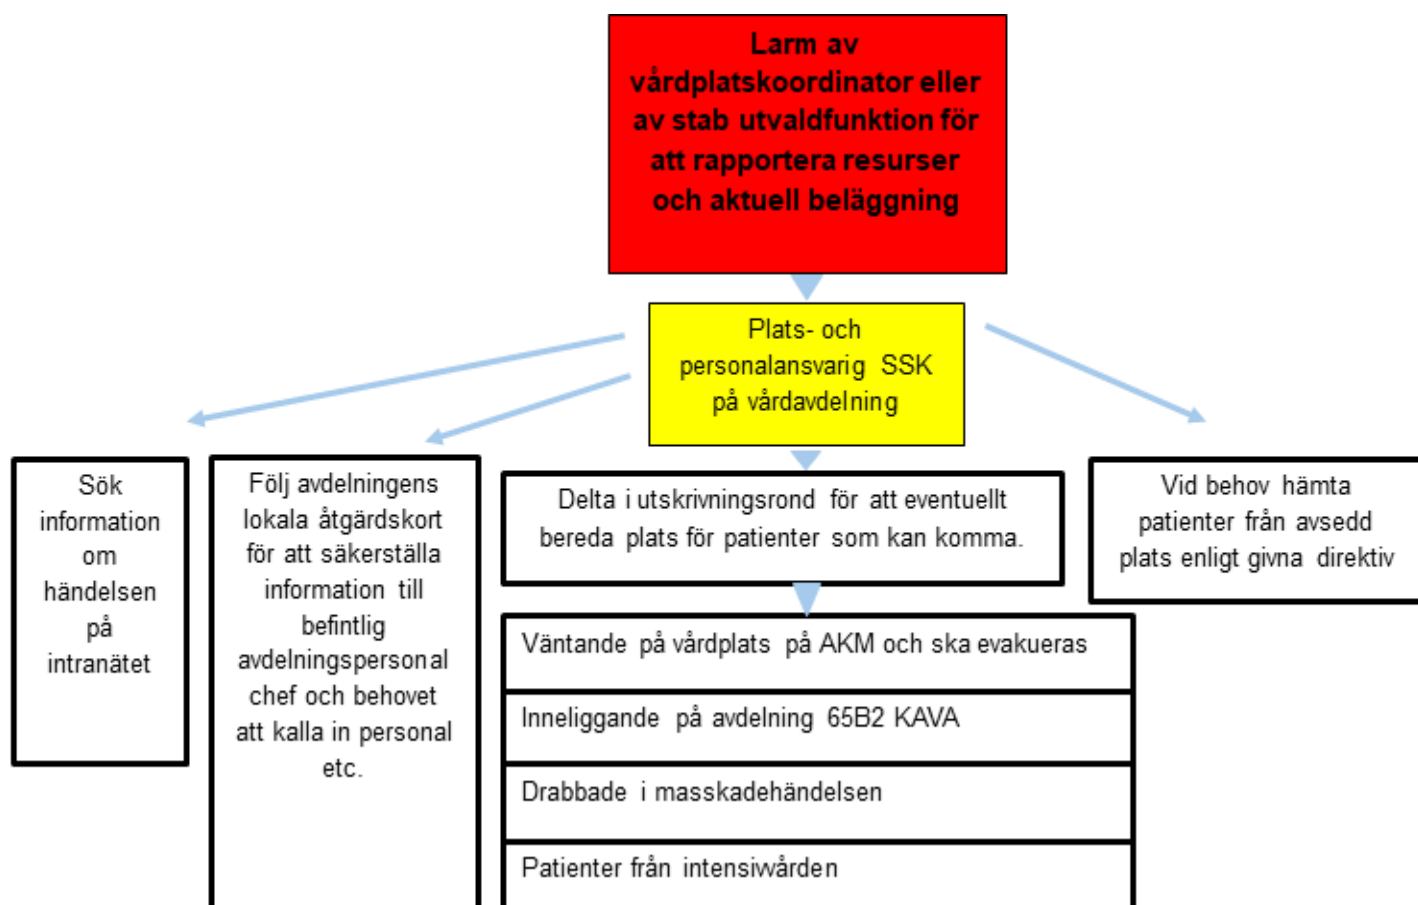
Larm av vårdplatskoordinator eller av stab utvaldfunktion för att rapportera resurser och aktuell beläggning

Plats- och personalansvarig SSK på vårdavdelning

Sök information om händelsen på intranätet

Följ avdelningens lokala åtgärdskort för att säkerställa information till befintlig avdelningspersonal chef och behovet att kalla in personal etc.

Delta i utskrivningsrond för att eventuellt bereda plats för patienter som kan komma.

Vid behov hämta patienter från avsedd plats enligt givna direktiv

Väntande på vårdplats på AKM och ska evakueras

Inneliggande på avdelning 65B2 KAVA

Drabbade i masskadehändelsen

Patienter från intensivvården